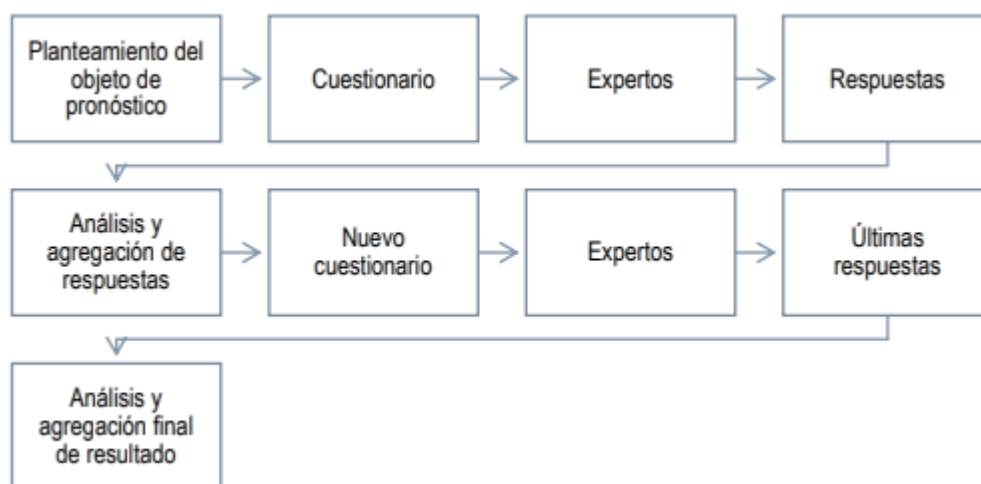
Planteamiento del objeto de pronóstico

Cuestionario

Expertos

Respuestas

Análisis y agregación de respuestas

Nuevo cuestionario

Expertos

Últimas respuestas

Análisis y agregación final de resultado